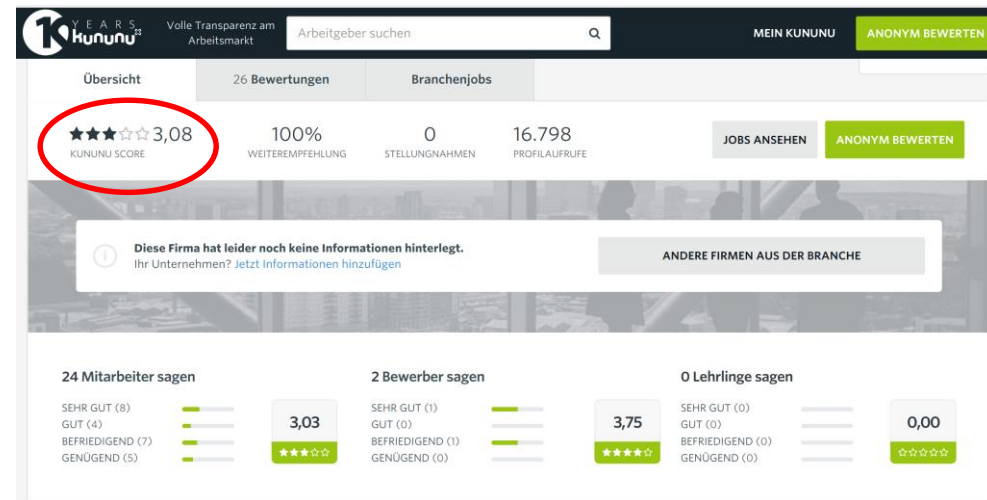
1 YEARS kununu

Volle Transparenz am Arbeitsmarkt

Arbeitgeber suchen

MEIN KUNUNU

ANONYM BEWERTEN

Übersicht

26 Bewertungen

Branchenjobs

3,08
KUNUNU SCORE

100%
WEITEREMPFEHLUNG

0
STELLUNGNAHMEN

16.798
PROFILAUFRUFE

JOBS ANSEHEN

ANONYM BEWERTEN

Diese Firma hat leider noch keine Informationen hinterlegt.
Ihr Unternehmen? Jetzt Informationen hinzufügen

ANDERE FIRMEN AUS DER BRANCHE

24 Mitarbeiter sagen

SEHR GUT (8)
GUT (4)
BEFRIEDIGEND (7)
GENÜGEND (5)

3,03

2 Bewerber sagen

SEHR GUT (1)
GUT (0)
BEFRIEDIGEND (1)
GENÜGEND (0)

3,75

0 Lehrlinge sagen

SEHR GUT (0)
GUT (0)
BEFRIEDIGEND (0)
GENÜGEND (0)

0,00